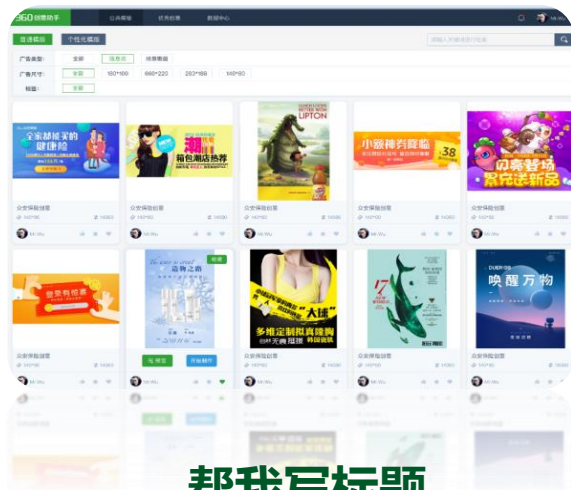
360创意助手 公共模版 优秀创意 数据中心 Mr.Wu

普通模版 个性化模版

广告类型: 全部 信息流 横幅

广告尺寸: 全部 150*150 660*220 282*188 148*80

标签: 全部

全年都能买的健康险
众安保险创意
Mr.Wu

潮 箱包潮店热荐
众安保险创意
Mr.Wu

LIPTON
众安保险创意
Mr.Wu

小额神奇贷临
38
众安保险创意
Mr.Wu

闪亮登场 惊喜送新品
众安保险创意
Mr.Wu

登录有惊喜
众安保险创意
Mr.Wu

造物之语
推荐
免费 开始制作
Mr.Wu

大球
多维定制拟真隆胸
众安保险创意
Mr.Wu

17
众安保险创意
Mr.Wu

唤醒万物
众安保险创意
Mr.Wu

帮我写标题